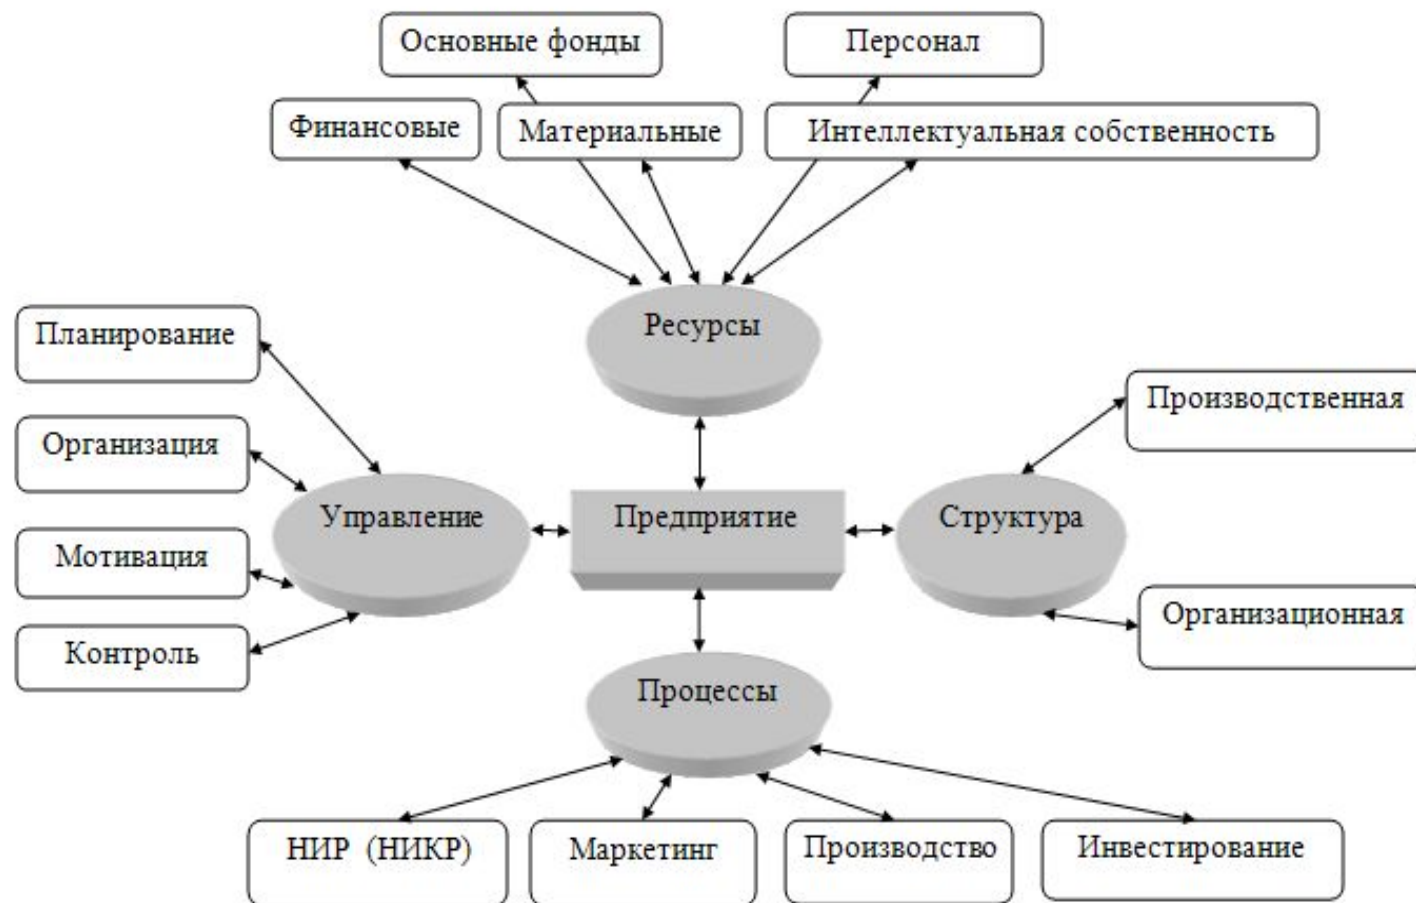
Основные фонды

Персонал

Финансовые

Материальные

Интеллектуальная собственность

Ресурсы

Планирование

Организация

Мотивация

Контроль

Управление

Предприятие

Структура

Производственная

Организационная

Процессы

НИР (НИКР)

Маркетинг

Производство

Инвестирование